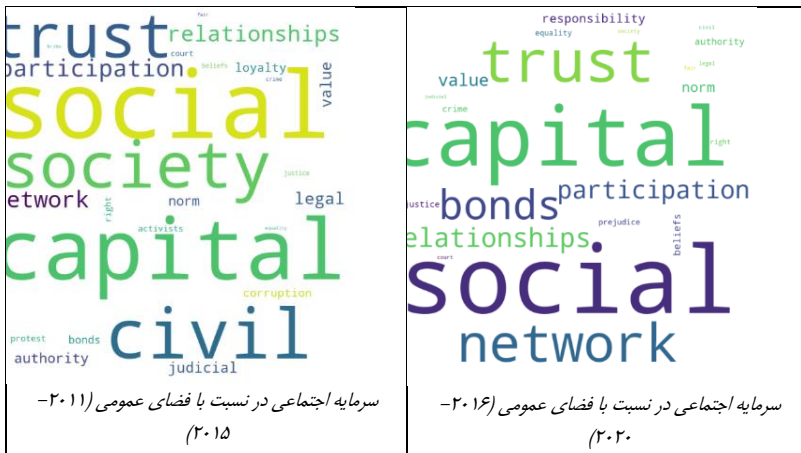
responsibility
civil
fair
equality
society
trust
authority
legal
value
individ
crime
norm
right
capital
participation
justice
bonds
beliefs
prejudice
elationships
court
social
network

سرمایه اجتماعی در نسبت با فضای عمومی (۲۰۱۶-۲۰۲۰)

trust
fair
relationships
court
participation
beliefs
loyalty
crime
social
value
society
justice
etwork
legal
right
norm
activists
equality
capital
corruption
protest
bonds
civil
authority
judicial

سرمایه اجتماعی در نسبت با فضای عمومی (۲۰۱۱-۲۰۱۵)